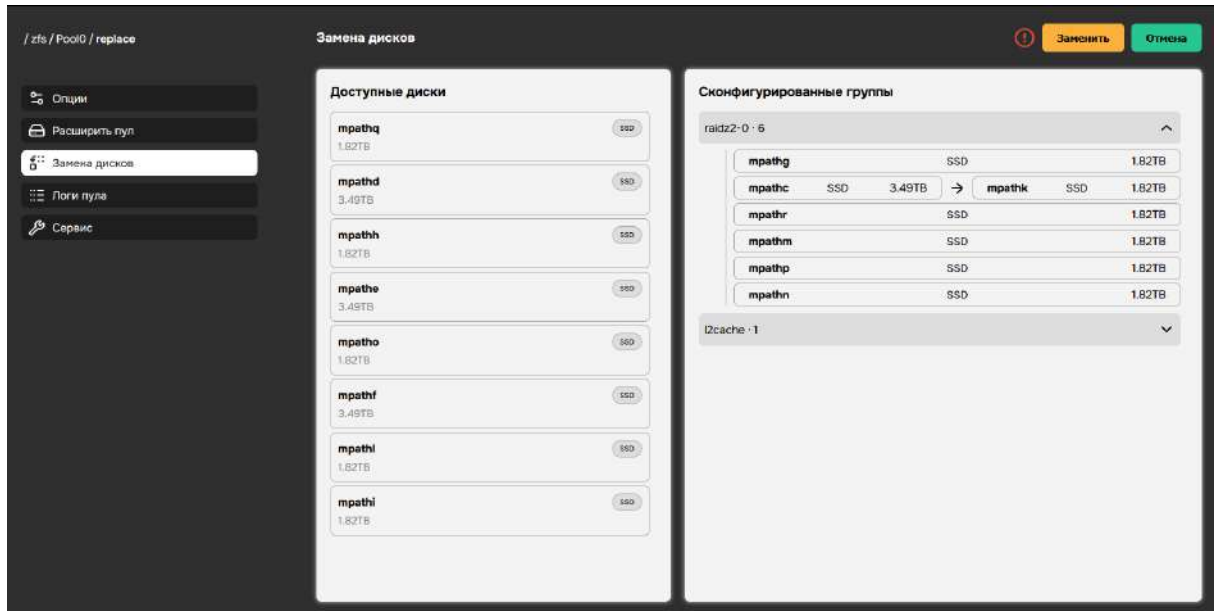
/ zfs / Pool0 / replace

Замена дисков

Заменить Отмена

Опции
Расширить пул
Замена дисков
Логи пула
Сервис

Доступные диски

mpathq SSD
1.82TB

mpathd SSD
3.49TB

mpathh SSD
1.82TB

mpathe SSD
3.49TB

mpatho SSD
1.82TB

mpathf SSD
3.49TB

mpathl SSD
1.82TB

mpathi SSD
1.82TB

Сконфигурированные группы

raidz2-0 · 6

| | | | | | |
|---|---|---|---|---|---|
| mpathg | | SSD | | | 1.82TB |
| mpathc | SSD | 3.49TB | → mpathk | SSD | 1.82TB |
| mpathr | | SSD | | | 1.82TB |
| mpathm | | SSD | | | 1.82TB |
| mpathp | | SSD | | | 1.82TB |
| mpathn | | SSD | | | 1.82TB |

l2cache · 1